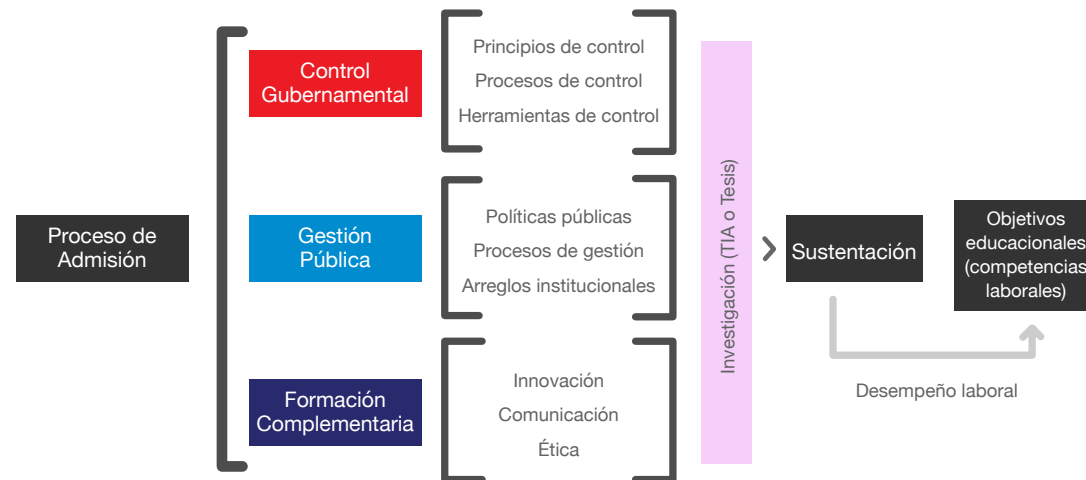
Proceso de Admisión

Control Gubernamental

Principios de control
Procesos de control
Herramientas de control

Gestión Pública

Políticas públicas
Procesos de gestión
Arreglos institucionales

Formación Complementaria

Innovación
Comunicación
Ética

Investigación (TIA o Tesis)

Sustentación

Objetivos educacionales (competencias laborales)

Desempeño laboral